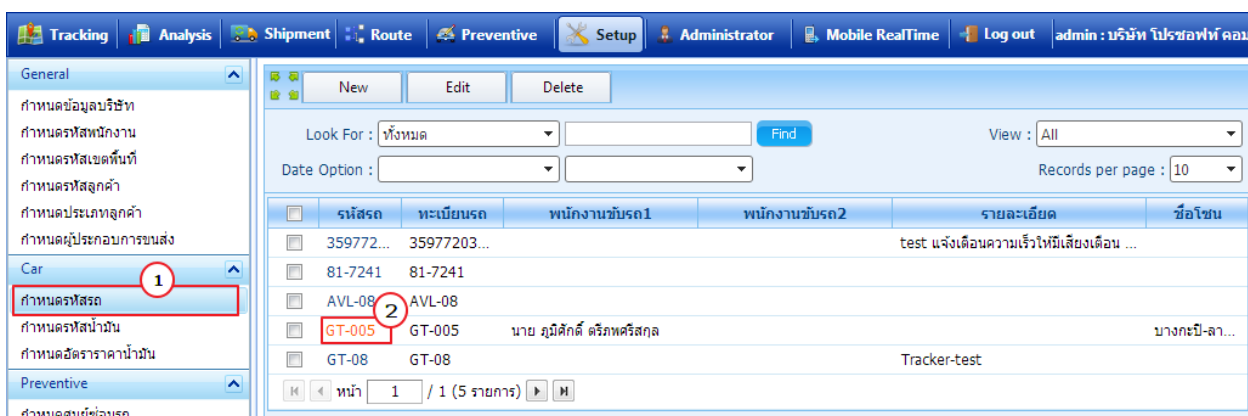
Tracking | Analysis | Shipment | Route | Preventive | Setup | Administrator | Mobile RealTime | Log out | admin : บริษัท โปรซอฟท์ คอม

General
กำหนดข้อมูลบริษัท
กำหนดรหัสพนักงาน
กำหนดรหัสเขตพื้นที่
กำหนดรหัสลูกค้า
กำหนดประเภทลูกค้า
กำหนดผู้ประกอบการขนส่ง
Car
1
กำหนดรหัสรถ
กำหนดรหัสน้ำมัน
กำหนดอัตราราคาน้ำมัน
Preventive
กำหนดศูนย์ซ่อมรถ

New | Edit | Delete

Look For : ทั้งหมด | Find | View : All
Date Option : | Records per page : 10

| | รหัสรถ | ทะเบียนรถ | พนักงานขับรถ1 | พนักงานขับรถ2 | รายละเอียด | ชื่อโซน |
|---|---|---|---|---|---|---|
| | 359772... | 35977203... | | | test แจ้งเตือนความเร็วให้มีเสียงเตือน ... | |
| | 81-7241 | 81-7241 | | | | |
| | AVL-08 | AVL-08 | | | | |
| | GT-005 | GT-005 | นาย ภูมิศักดิ์ ตรีภพศรีสกุล | | | บางกะปิ-ลา... |
| | GT-08 | GT-08 | | | Tracker-test | |

2

หน้า 1 / 1 (5 รายการ)